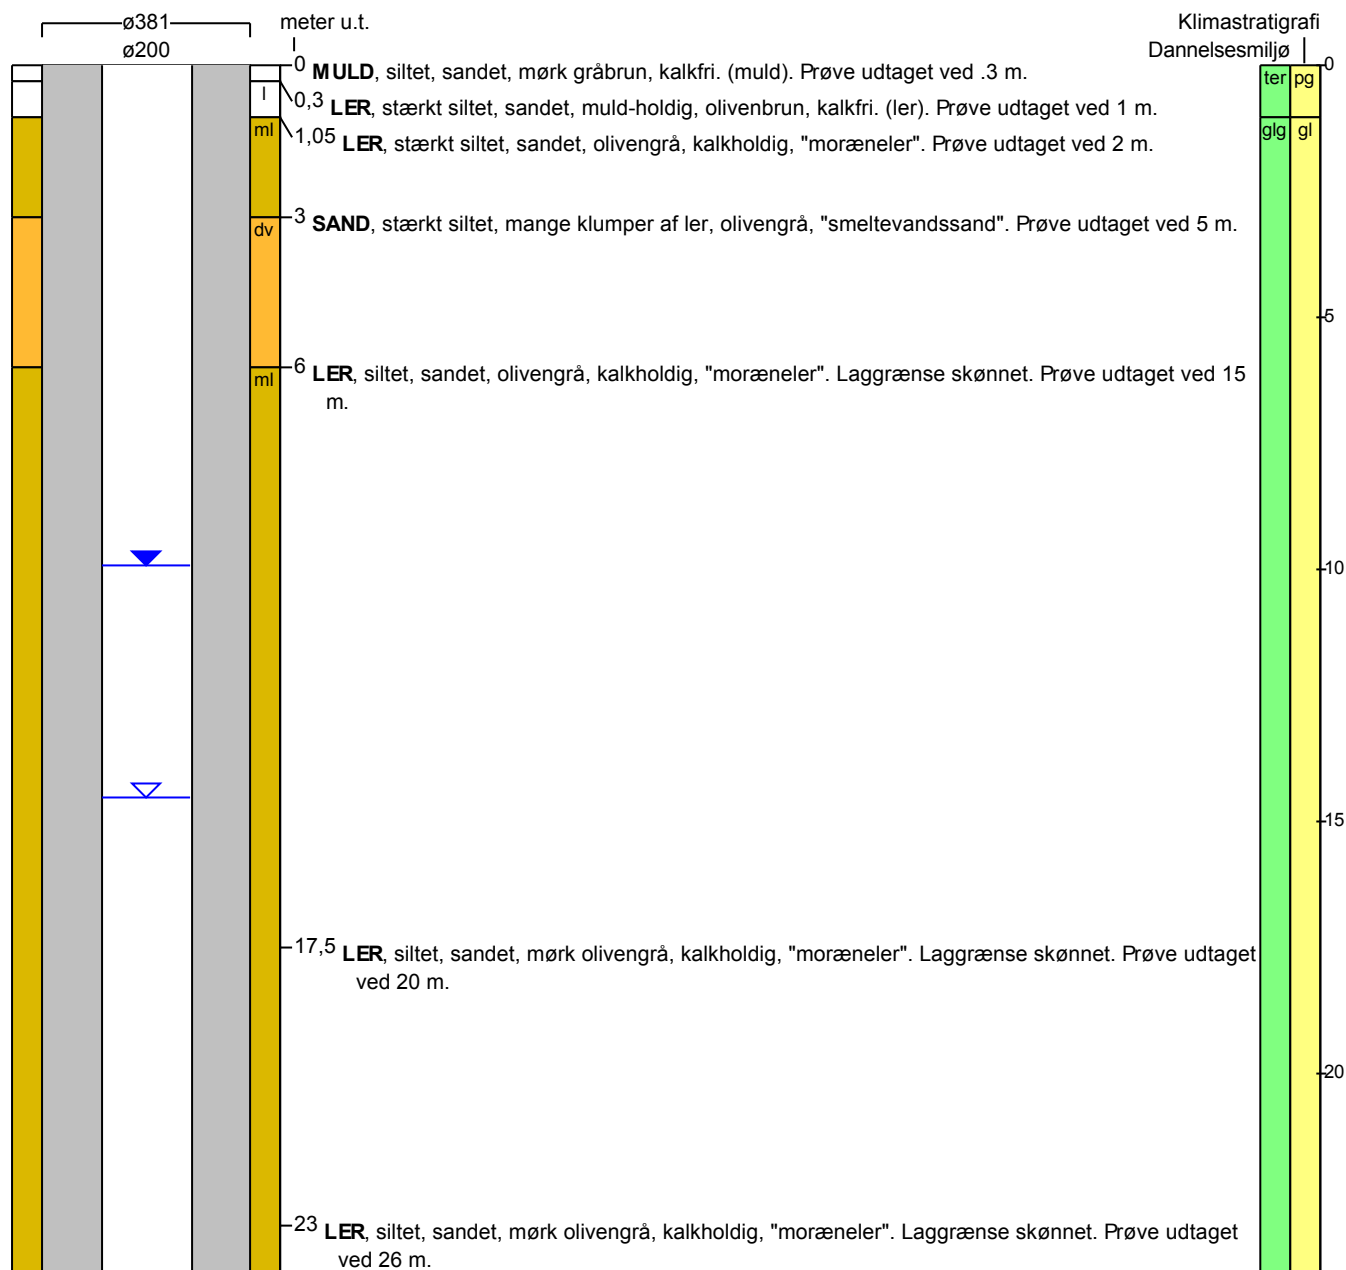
ø381
ø200
meter u.t.
Klimastratigrafi
Dannelsesmiljø

0 **MULD**, siltet, sandet, mørk gråbrun, kalkfri. (muld). Prøve udtaget ved .3 m.

l
0,3 **LER**, stærkt siltet, sandet, muld-holdig, olivenbrun, kalkfri. (ler). Prøve udtaget ved 1 m.

ml
1,05 **LER**, stærkt siltet, sandet, olivengrå, kalkholdig, "moræneler". Prøve udtaget ved 2 m.

dv
3 **SAND**, stærkt siltet, mange klumper af ler, olivengrå, "smeltevandssand". Prøve udtaget ved 5 m.

ml
6 **LER**, siltet, sandet, olivengrå, kalkholdig, "moræneler". Laggrænse skønnet. Prøve udtaget ved 15 m.

17,5 **LER**, siltet, sandet, mørk olivengrå, kalkholdig, "moræneler". Laggrænse skønnet. Prøve udtaget ved 20 m.

23 **LER**, siltet, sandet, mørk olivengrå, kalkholdig, "moræneler". Laggrænse skønnet. Prøve udtaget ved 26 m.

ter pg
glg gl

0
5
10
15
20